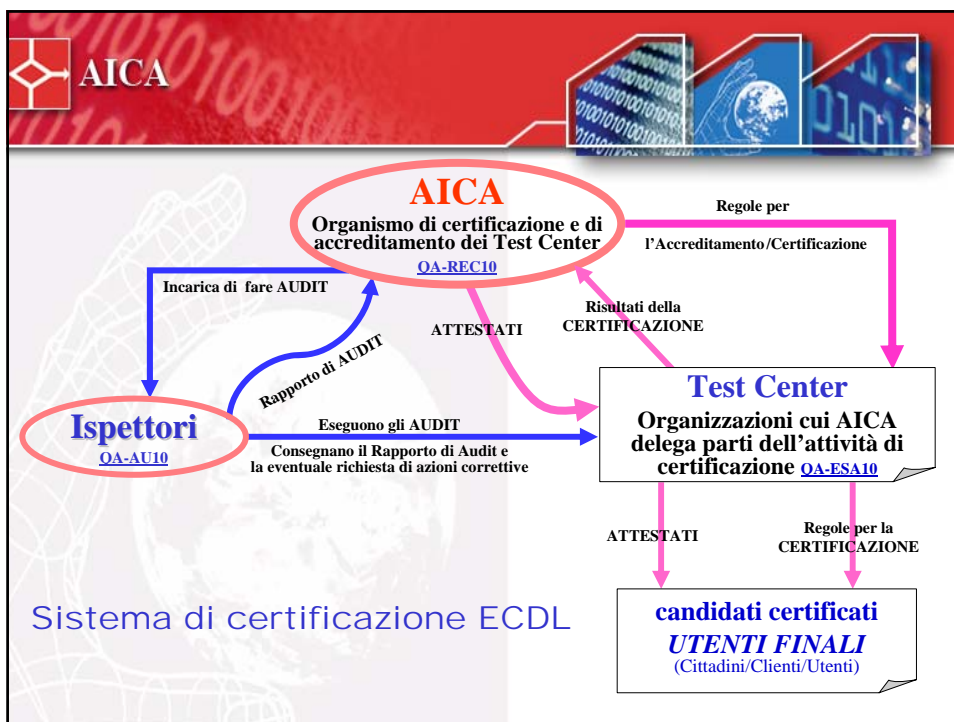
AICA

AICA
Organismo di certificazione e di accreditamento dei Test Center
QA-REC10

Regole per
l'Accreditamento/Certificazione

Incarica di fare AUDIT

Risultati della CERTIFICAZIONE

ATTESTATI

Rapporto di AUDIT

Test Center
Organizzazioni cui AICA delega parti dell'attività di certificazione QA-ESA10

Ispettori
QA-AU10

Eseguono gli AUDIT
Consegnano il Rapporto di Audit e la eventuale richiesta di azioni correttive

ATTESTATI

Regole per la CERTIFICAZIONE

Sistema di certificazione ECDL

candidati certificati
UTENTI FINALI
(Cittadini/Clienti/Utenti)